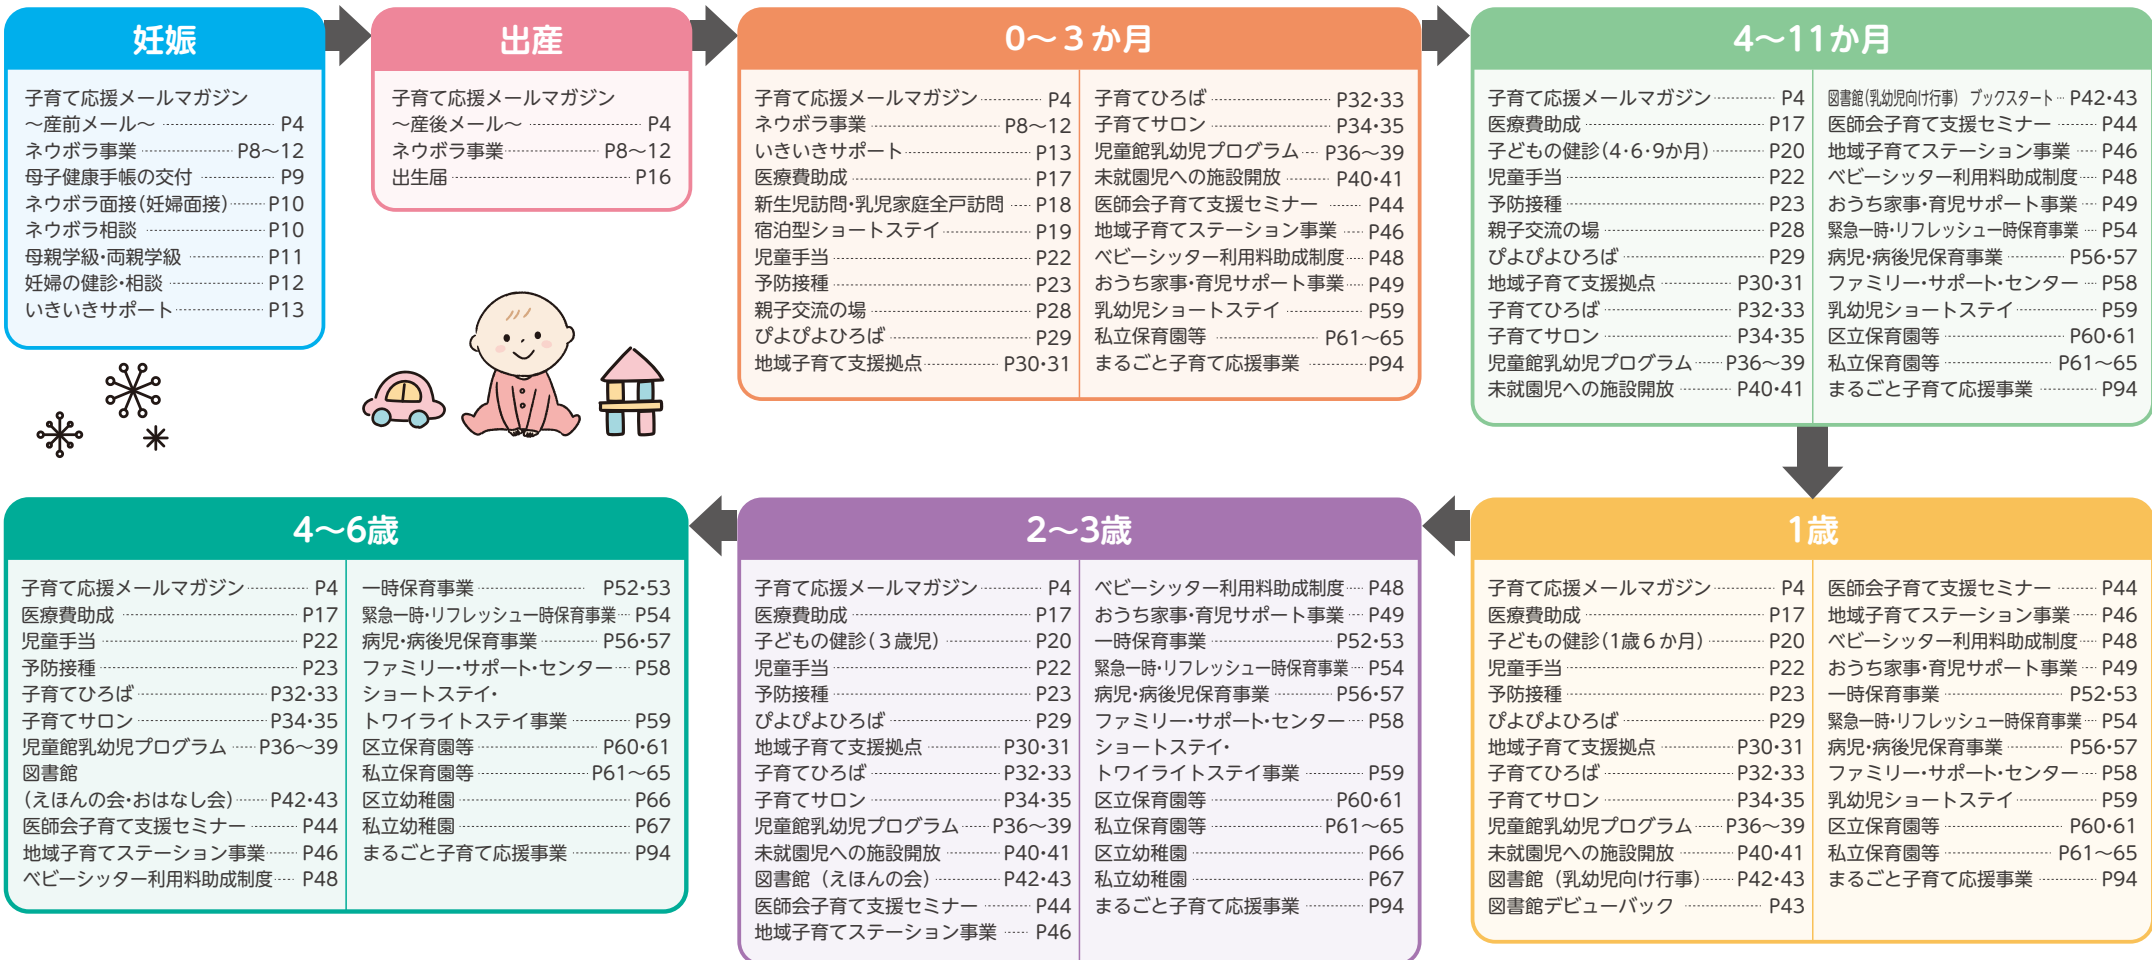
妊娠

子育て応援メールマガジン
～産前メール～ P4
ネウボラ事業 P8～12
母子健康手帳の交付 P9
ネウボラ面接(妊婦面接) P10
ネウボラ相談 P10
母親学級・両親学級 P11
妊婦の健診・相談 P12
いきいきサポート P13

出産

子育て応援メールマガジン
～産後メール～ P4
ネウボラ事業 P8～12
出生届 P16

0～3か月

子育て応援メールマガジン P4
ネウボラ事業 P8～12
いきいきサポート P13
医療費助成 P17
新生児訪問・乳児家庭全戸訪問 P18
宿泊型ショートステイ P19
児童手当 P22
予防接種 P23
親子交流の場 P28
ぴよぴよひろば P29
地域子育て支援拠点 P30･31

子育てひろば P32･33
子育てサロン P34･35
児童館乳幼児プログラム P36～39
未就園児への施設開放 P40･41
医師会子育て支援セミナー P44
地域子育てステーション事業 P46
ベビーシッター利用料助成制度 P48
おうち家事・育児サポート事業 P49
乳幼児ショートステイ P59
私立保育園等 P61～65
まるごと子育て応援事業 P94

4～11か月

子育て応援メールマガジン P4
医療費助成 P17
子どもの健診(4･6･9か月) P20
児童手当 P22
予防接種 P23
親子交流の場 P28
ぴよぴよひろば P29
地域子育て支援拠点 P30･31
子育てひろば P32･33
子育てサロン P34･35
児童館乳幼児プログラム P36～39
未就園児への施設開放 P40･41

図書館(乳幼児向け行事) ブックスタート P42･43
医師会子育て支援セミナー P44
地域子育てステーション事業 P46
ベビーシッター利用料助成制度 P48
おうち家事・育児サポート事業 P49
緊急一時・リフレッシュ一時保育事業 P54
病児・病後児保育事業 P56･57
ファミリー・サポート・センター P58
乳幼児ショートステイ P59
区立保育園等 P60･61
私立保育園等 P61～65
まるごと子育て応援事業 P94

4～6歳

子育て応援メールマガジン P4
医療費助成 P17
児童手当 P22
予防接種 P23
子育てひろば P32･33
子育てサロン P34･35
児童館乳幼児プログラム P36～39
図書館
(えほんの会・おはなし会) P42･43
医師会子育て支援セミナー P44
地域子育てステーション事業 P46
ベビーシッター利用料助成制度 P48

一時保育事業 P52･53
緊急一時・リフレッシュ一時保育事業 P54
病児・病後児保育事業 P56･57
ファミリー・サポート・センター P58
ショートステイ・
トワイライトステイ事業 P59
区立保育園等 P60･61
私立保育園等 P61～65
区立幼稚園 P66
私立幼稚園 P67
まるごと子育て応援事業 P94

2～3歳

子育て応援メールマガジン P4
医療費助成 P17
子どもの健診(3歳児) P20
児童手当 P22
予防接種 P23
ぴよぴよひろば P29
地域子育て支援拠点 P30･31
子育てひろば P32･33
子育てサロン P34･35
児童館乳幼児プログラム P36～39
未就園児への施設開放 P40･41
図書館 (えほんの会) P42･43
医師会子育て支援セミナー P44
地域子育てステーション事業 P46

ベビーシッター利用料助成制度 P48
おうち家事・育児サポート事業 P49
一時保育事業 P52･53
緊急一時・リフレッシュ一時保育事業 P54
病児・病後児保育事業 P56･57
ファミリー・サポート・センター P58
ショートステイ・
トワイライトステイ事業 P59
区立保育園等 P60･61
私立保育園等 P61～65
区立幼稚園 P66
私立幼稚園 P67
まるごと子育て応援事業 P94

1歳

子育て応援メールマガジン P4
医療費助成 P17
子どもの健診(1歳6か月) P20
児童手当 P22
予防接種 P23
ぴよぴよひろば P29
地域子育て支援拠点 P30･31
子育てひろば P32･33
子育てサロン P34･35
児童館乳幼児プログラム P36～39
未就園児への施設開放 P40･41
図書館 (乳幼児向け行事) P42･43
図書館デビューバック P43

医師会子育て支援セミナー P44
地域子育てステーション事業 P46
ベビーシッター利用料助成制度 P48
おうち家事・育児サポート事業 P49
一時保育事業 P52･53
緊急一時・リフレッシュ一時保育事業 P54
病児・病後児保育事業 P56･57
ファミリー・サポート・センター P58
乳幼児ショートステイ P59
区立保育園等 P60･61
私立保育園等 P61～65
まるごと子育て応援事業 P94